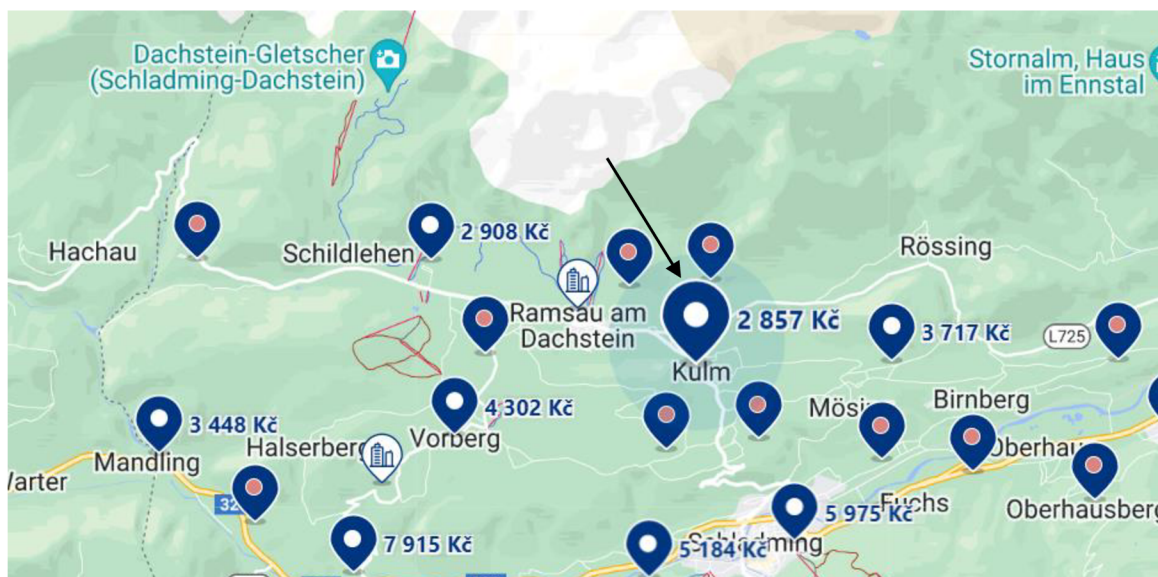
Dachstein-Gletscher (Schladming-Dachstein)

Stornalm, Haus im Ennstal

Hachau

Schildlehen

2 908 Kč

Rössing

Ramsau am Dachstein

2 857 Kč

Kulm

3 717 Kč

L725

3 448 Kč

4 302 Kč

Mösi

Birnberg

Halserberg

Vorberg

Mandling

Oberhau

Varter

32

Fuchs

Oberhausberg

5 975 Kč

7 915 Kč

5 184 Kč

Schladming